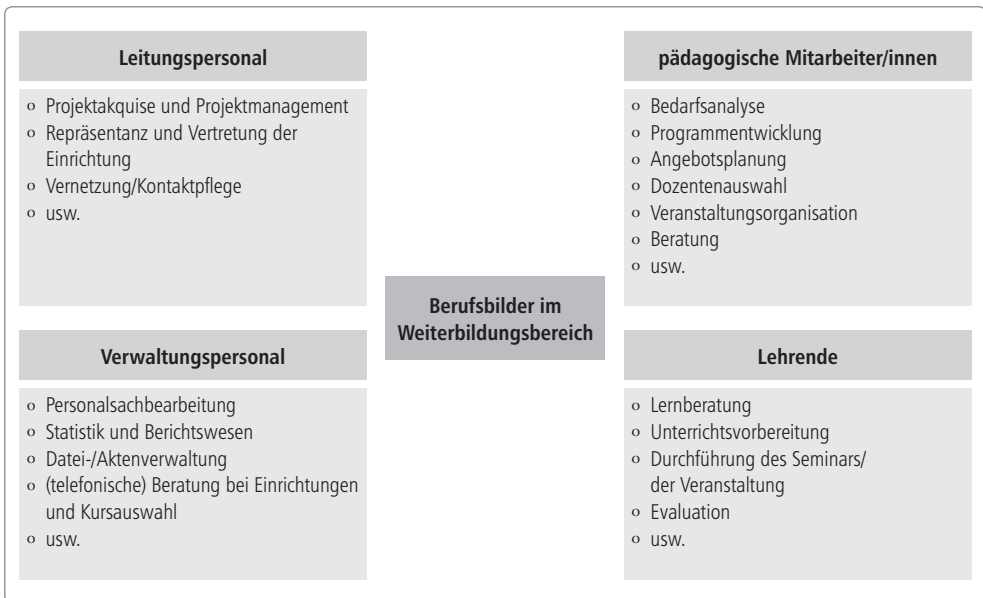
Leitungspersonal

- Projektakquise und Projektmanagement
- Repräsentanz und Vertretung der Einrichtung
- Vernetzung/Kontaktpflege
- usw.

pädagogische Mitarbeiter/innen

- Bedarfsanalyse
- Programmentwicklung
- Angebotsplanung
- Dozentenauswahl
- Veranstaltungsorganisation
- Beratung
- usw.

Berufsbilder im Weiterbildungsbereich

Verwaltungspersonal

- Personalsachbearbeitung
- Statistik und Berichtswesen
- Datei-/Aktenverwaltung
- (telefonische) Beratung bei Einrichtungen und Kursauswahl
- usw.

Lehrende

- Lernberatung
- Unterrichtsvorbereitung
- Durchführung des Seminars/ der Veranstaltung
- Evaluation
- usw.